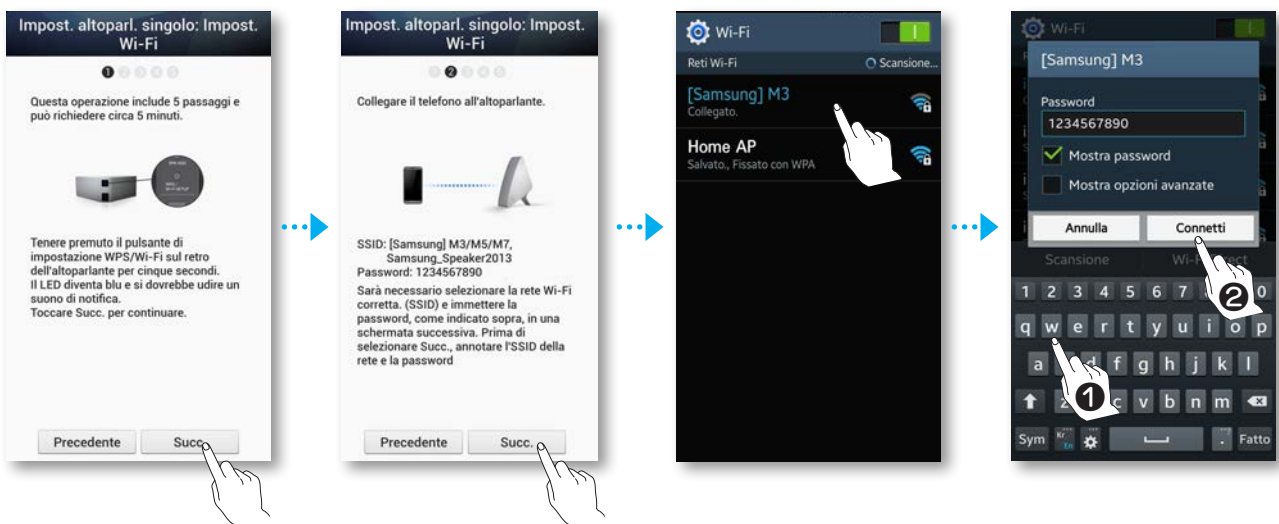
Impost. altoparl. singolo: Impost. Wi-Fi

Questa operazione include 5 passaggi e può richiedere circa 5 minuti.

Tenere premuto il pulsante di impostazione WPS/Wi-Fi sul retro dell'altoparlante per cinque secondi.
Il LED diventa blu e si dovrebbe udire un suono di notifica.
Toccare Succ. per continuare.

Precedente
Succ.

Impost. altoparl. singolo: Impost. Wi-Fi

Collegare il telefono all'altoparlante.

SSID: [Samsung] M3/M5/M7, Samsung_Speaker2013
Password: 1234567890
Sarà necessario selezionare la rete Wi-Fi corretta. (SSID) e immettere la password, come indicato sopra, in una schermata successiva. Prima di selezionare Succ., annotare l'SSID della rete e la password

Precedente
Succ.

Wi-Fi
Reti Wi-Fi
Scansione...
[Samsung] M3
Collegato.
Home AP
Salvato., Fissato con WPA

Wi-Fi
[Samsung] M3
Password
1234567890
Mostra password
Mostra opzioni avanzate
Annulla
Connetti
Scansione
Wi-Fi Direct
1 2 3 4 5 6 7 8 9 0
q w e r t y u i o p
a s d f g h j k l
z x c v b n m
Sym
Fatto